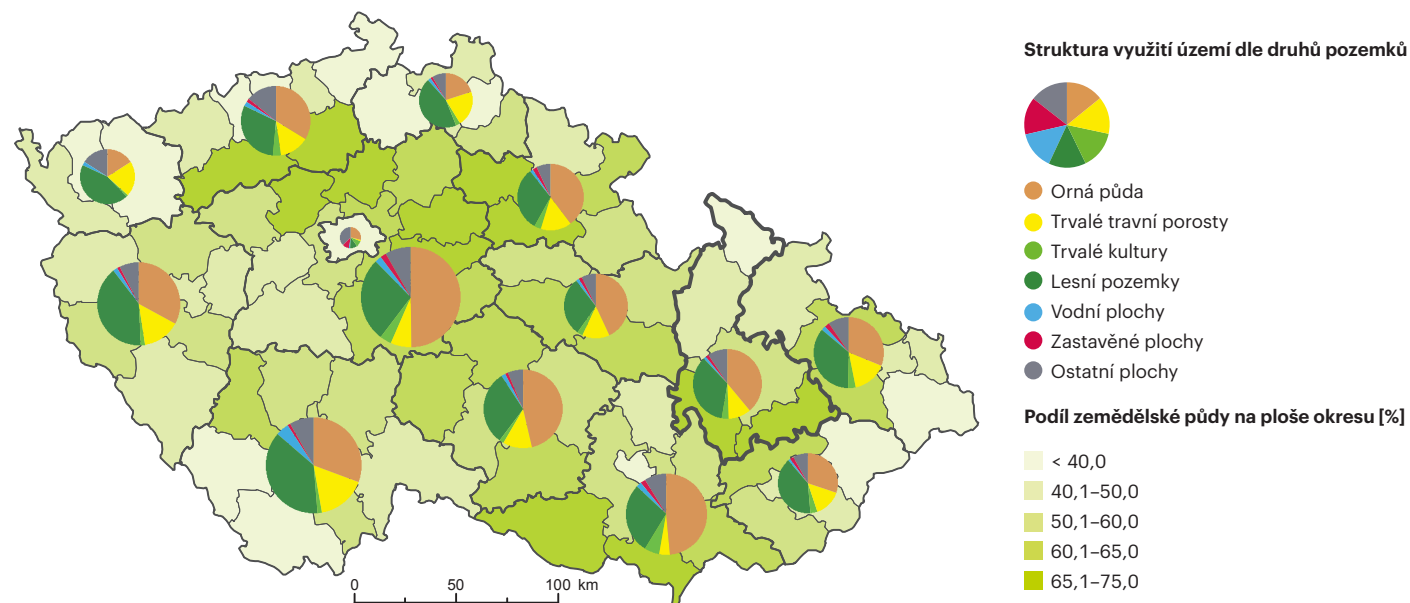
Struktura využití území dle druhů pozemků

Orná půda
Trvalé travní porosty
Trvalé kultury
Lesní pozemky
Vodní plochy
Zastavěné plochy
Ostatní plochy

Podíl zemědělské půdy na ploše okresu [%]

< 40,0
40,1–50,0
50,1–60,0
60,1–65,0
65,1–75,0

0 50 100 km